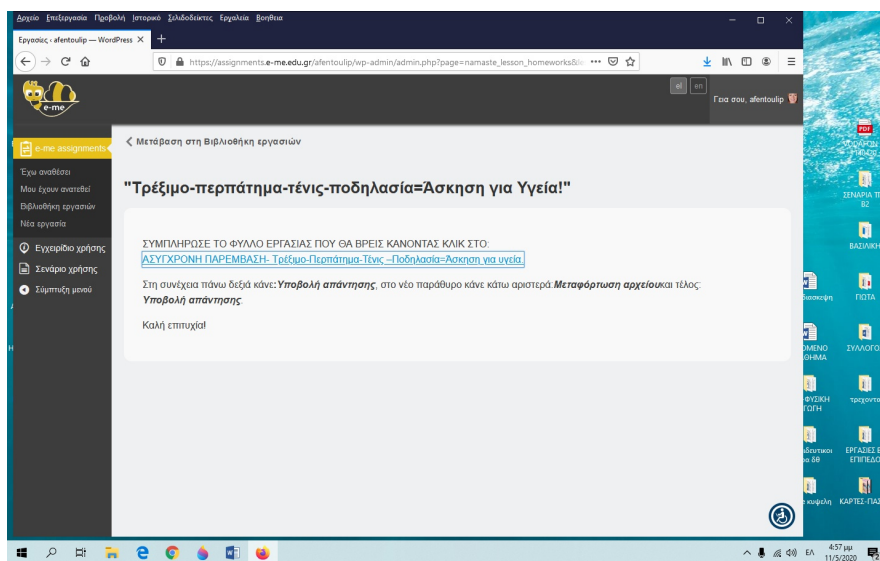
Αρχείο Επεξεργασία Προβολή Ιστορικό Σελιδοδείκτες Εργαλεία Βοήθεια

Εργασίες ‹ afentoulip — WordPress ×

https://assignments.e-me.edu.gr/afentoulip/wp-admin/admin.php?page=namaste_lesson_homeworks&

e-me

el en

Γεια σου, afentoulip

e-me assignments

Έχω αναθέσει
Μου έχουν ανατεθεί
Βιβλιοθήκη εργασιών
Νέα εργασία

Εγχειρίδιο χρήσης
Σενάριο χρήσης
Σύμπτυξη μενού

Μετάβαση στη Βιβλιοθήκη εργασιών

"Τρέξιμο-περπάτημα-τένις-ποδηλασία=Άσκηση για Υγεία!"

ΣΥΜΠΛΗΡΩΣΕ ΤΟ ΦΥΛΛΟ ΕΡΓΑΣΙΑΣ ΠΟΥ ΘΑ ΒΡΕΙΣ ΚΑΝΟΝΤΑΣ ΚΛΙΚ ΣΤΟ:
ΑΣΥΓΧΡΟΝΗ ΠΑΡΕΜΒΑΣΗ- Τρέξιμο-Περπάτημα-Τένις –Ποδηλασία=Άσκηση για υγεία.

Στη συνέχεια πάνω δεξιά κάνε: **Υποβολή απάντησης**, στο νέο παράθυρο κάνε κάτω αριστερά: **Μεταφόρτωση αρχείου** και τέλος: **Υποβολή απάντησης**.

Καλή επιτυχία!

PDF
ΣΕΝΑΡΙΑ Τ Β2
ΒΑΣΙΛΙΚΗ
διάσκεψη
ΠΩΤΑ
ΟΜΕΝΟ ΘΗΜΑ
ΣΥΛΛΟΓ
ΦΥΣΙΚΗ ΓΩΓΗ
τρεχοντα
δευτικοι ο.6θ
ΕΡΓΑΣΙΕΣ ΕΠΙΠΕΔΟ
κυψελη
ΚΑΡΤΕΣ-ΠΑΣ

ΕΛ
4:57 μμ
11/5/2020